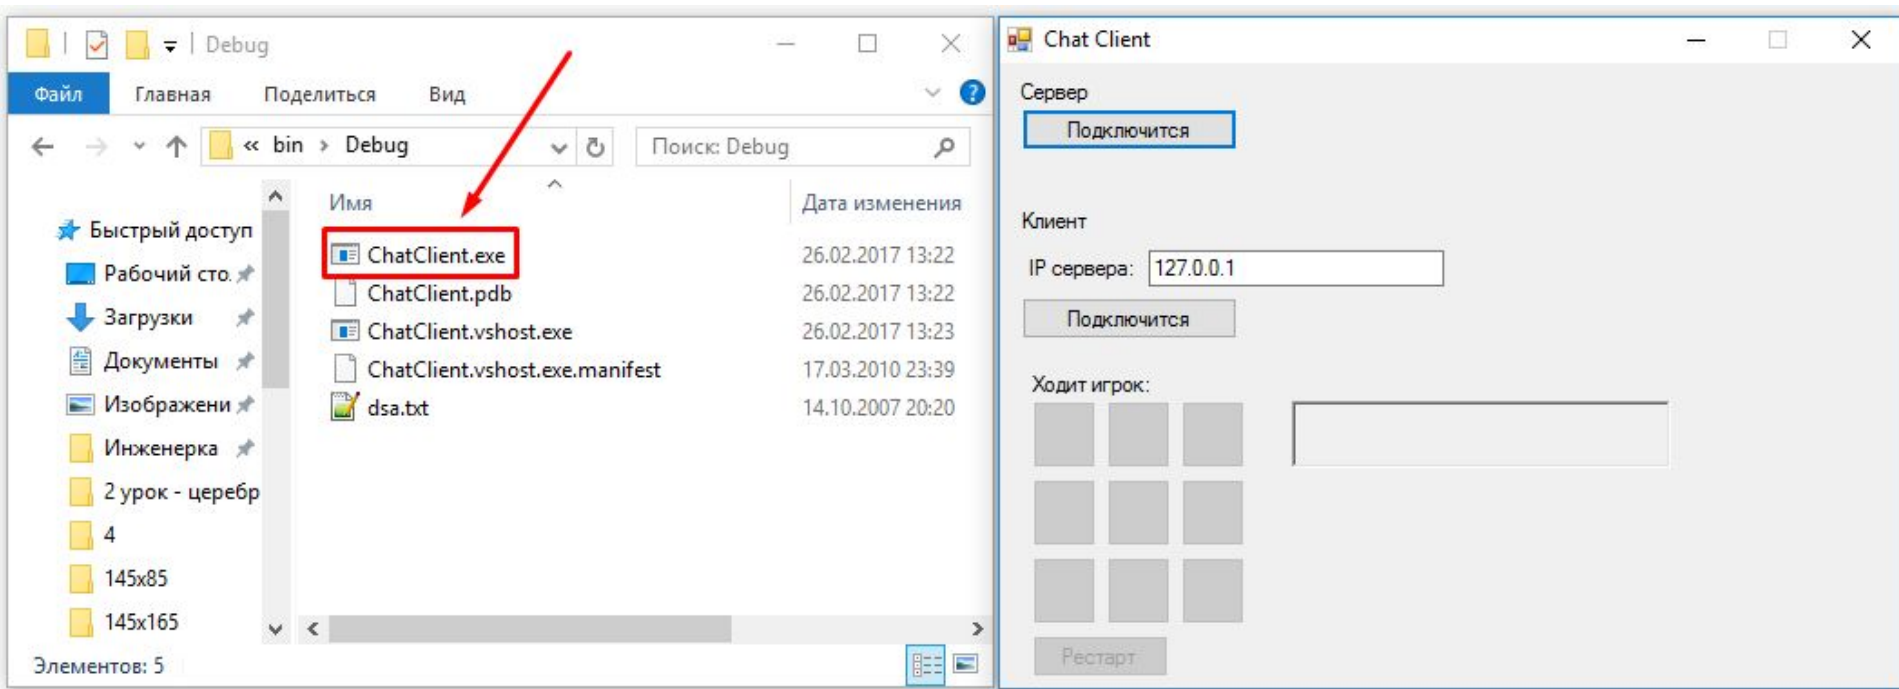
Debug

Файл Главная Поделиться Вид

« bin › Debug

Поиск: Debug

Быстрый доступ
Рабочий сто.
Загрузки
Документы
Изображени
Инженерка
2 урок - церебр
4
145x85
145x165

| Имя | Дата изменения |
|---|---|
| ChatClient.exe | 26.02.2017 13:22 |
| ChatClient.pdb | 26.02.2017 13:22 |
| ChatClient.vshost.exe | 26.02.2017 13:23 |
| ChatClient.vshost.exe.manifest | 17.03.2010 23:39 |
| dsa.txt | 14.10.2007 20:20 |

Элементов: 5

Chat Client

Сервер
Подключится

Клиент
IP сервера: 127.0.0.1
Подключится

Ходит игрок:

Рестарт